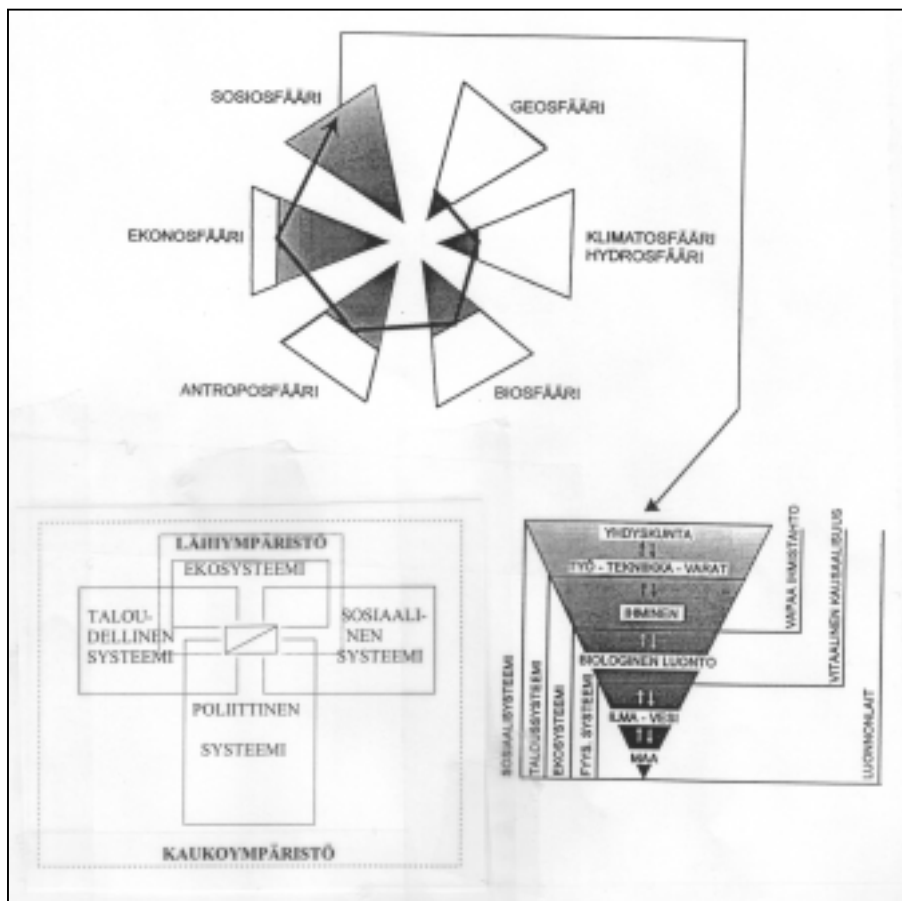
SOSIOSFÄÄRI
GEOSFÄÄRI
EKONOSFÄÄRI
KLIMATOSFÄÄRI
HYDROSFÄÄRI
ANTROPOSFÄÄRI
BIOSFÄÄRI

LÄHIYMPÄRISTÖ
EKOSYSTEEMI
TALOUDELLINEN SYSTEEMI
SOSIAALINEN SYSTEEMI
POLIITTINEN SYSTEEMI
KAUKOYMPÄRISTÖ

YHDYSKUNTA
TYÖ - TEKNIIKKA - VARAT
IHMINEN
BIOLOGINEN LUONTO
ILMA - VESI
MAA
VAPAA IHMISTAHTO
VITAALINEN KAUSAALISUUS
LUONNONLAIT
SOSIAALISYSTEEMI
TALOUSSYSTEEMI
EKOSYSTEEMI
FYYS. SYSTEEMI